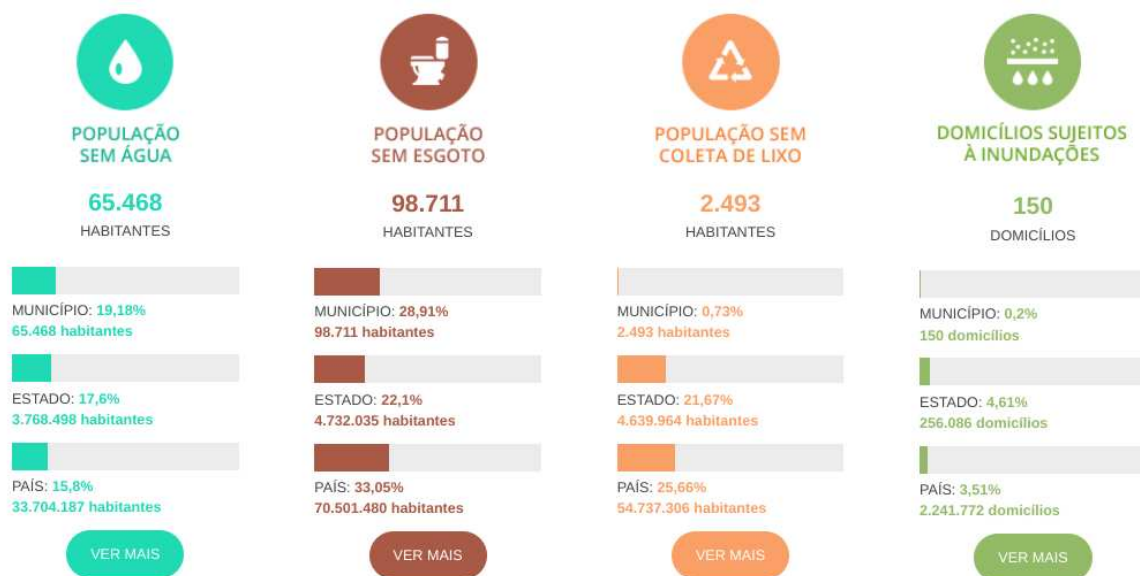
POPULAÇÃO SEM ÁGUA

65.468

HABITANTES

MUNICÍPIO: 19,18%
65.468 habitantes

ESTADO: 17,6%
3.768.498 habitantes

PAÍS: 15,8%
33.704.187 habitantes

VER MAIS

POPULAÇÃO SEM ESGOTO

98.711

HABITANTES

MUNICÍPIO: 28,91%
98.711 habitantes

ESTADO: 22,1%
4.732.035 habitantes

PAÍS: 33,05%
70.501.480 habitantes

VER MAIS

POPULAÇÃO SEM COLETA DE LIXO

2.493

HABITANTES

MUNICÍPIO: 0,73%
2.493 habitantes

ESTADO: 21,67%
4.639.964 habitantes

PAÍS: 25,66%
54.737.306 habitantes

VER MAIS

DOMICÍLIOS SUJEITOS À INUNDAÇÕES

150

DOMICÍLIOS

MUNICÍPIO: 0,2%
150 domicílios

ESTADO: 4,61%
256.086 domicílios

PAÍS: 3,51%
2.241.772 domicílios

VER MAIS